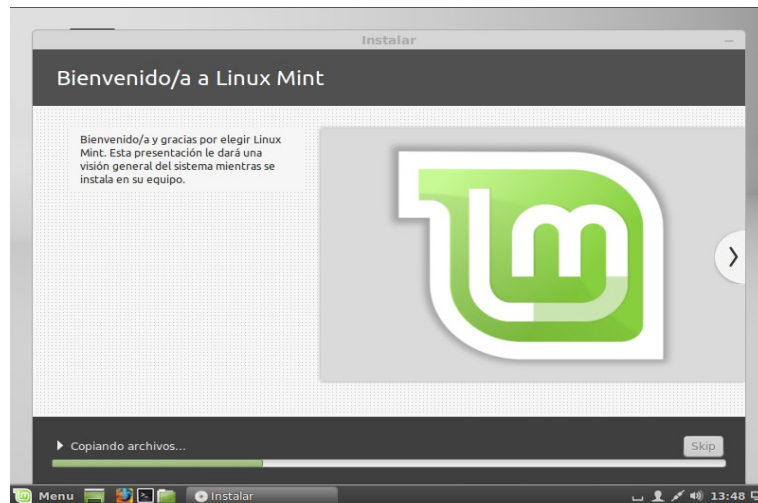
Instalar

Bienvenido/a a Linux Mint

Bienvenido/a y gracias por elegir Linux Mint. Esta presentación le dará una visión general del sistema mientras se instala en su equipo.

Copiando archivos...

Skip

Menu

Instalar

13:48